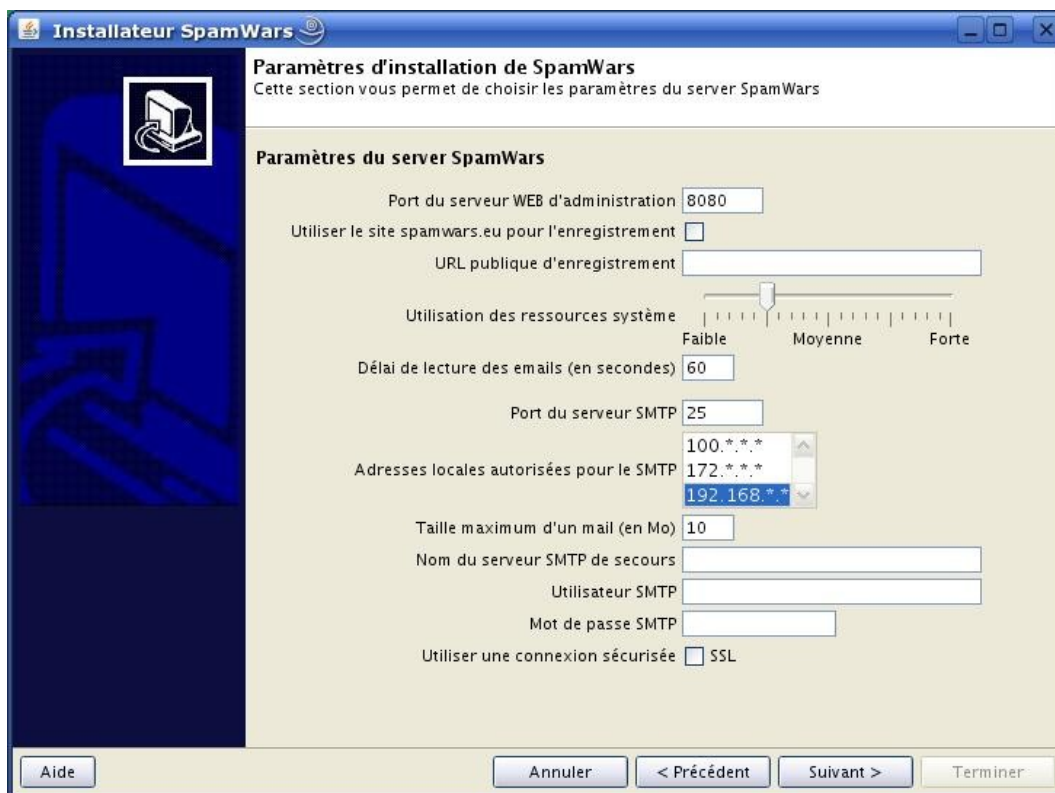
Installateur SpamWars

Paramètres d'installation de SpamWars
Cette section vous permet de choisir les paramètres du server SpamWars

Paramètres du server SpamWars

Port du serveur WEB d'administration 8080

Utiliser le site spamwars.eu pour l'enregistrement

URL publique d'enregistrement

Utilisation des ressources système
Faible Moyenne Forte

Délai de lecture des emails (en secondes) 60

Port du serveur SMTP 25

Adresses locales autorisées pour le SMTP 100.*.*.* 172.*.*.* 192.168.*.*

Taille maximum d'un mail (en Mo) 10

Nom du serveur SMTP de secours

Utilisateur SMTP

Mot de passe SMTP

Utiliser une connexion sécurisée SSL

Aide Annuler < Précédent Suivant > Terminer